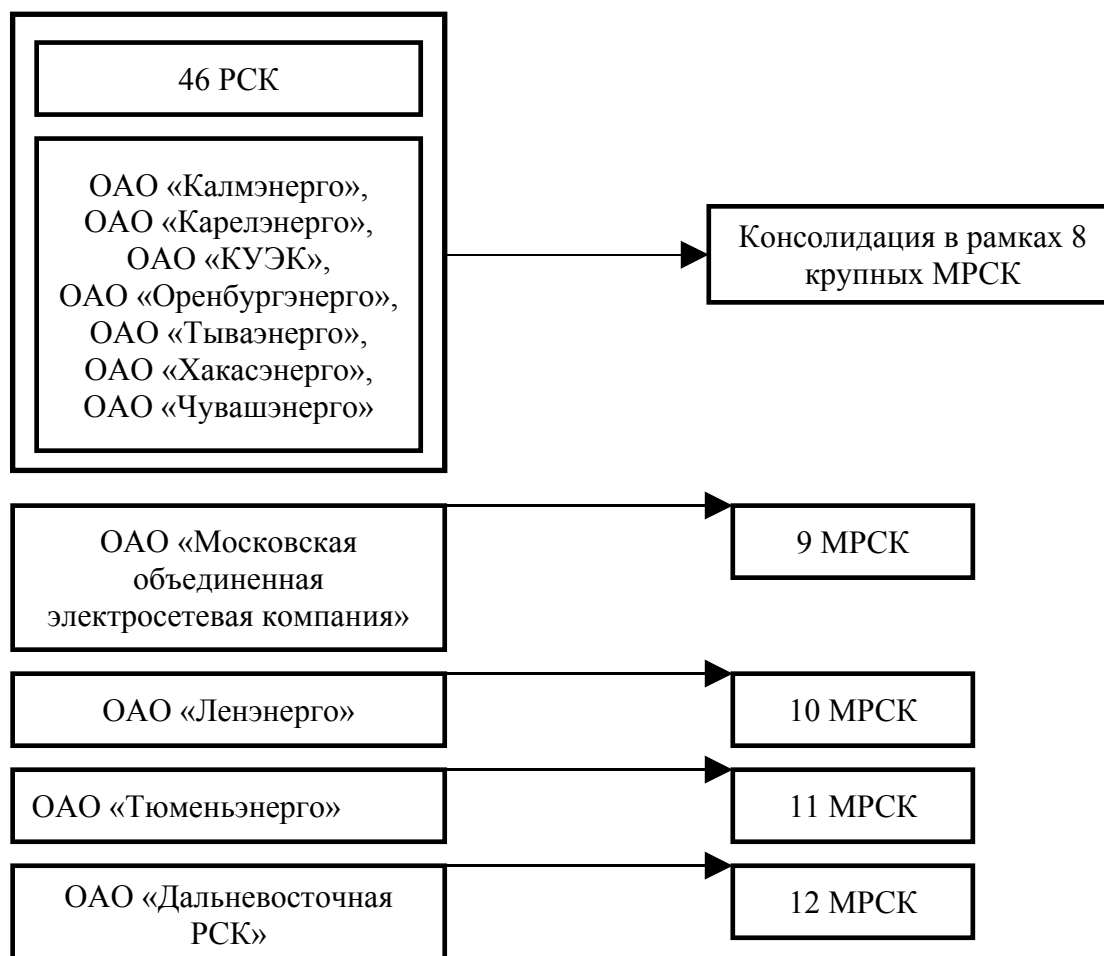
46 РСК

ОАО «Калмэнерго», ОАО «Карелэнерго», ОАО «КУЭК», ОАО «Оренбургэнерго», ОАО «Тываэнерго», ОАО «Хакасэнерго», ОАО «Чувашэнерго»

Консолидация в рамках 8 крупных МРСК

ОАО «Московская объединенная электросетевая компания»

9 МРСК

ОАО «Ленэнерго»

10 МРСК

ОАО «Тюменьэнерго»

11 МРСК

ОАО «Дальневосточная РСК»

12 МРСК